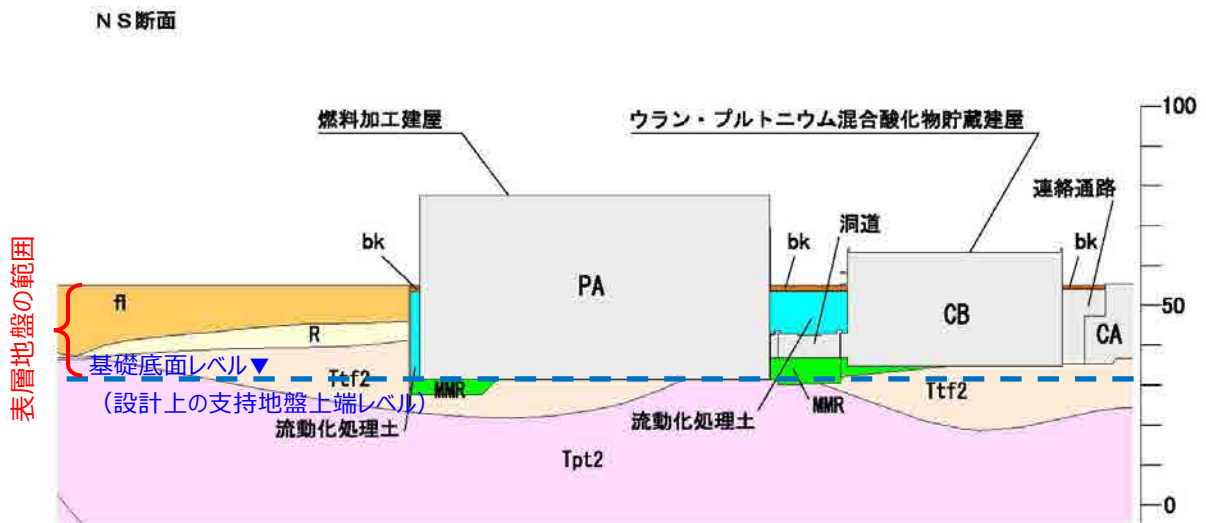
ＮＳ断面

燃料加工建屋

ウラン・プルトニウム混合酸化物貯蔵建屋

100

連絡通路

洞道

bk

bk

bk

表層地盤の範囲

fl

PA

CB

50

R

CA

基礎底面レベル▼

Ttf2

MMR

（設計上の支持地盤上端レベル）

MMR

Ttf2

流動化処理土

流動化処理土

Tpt2

0